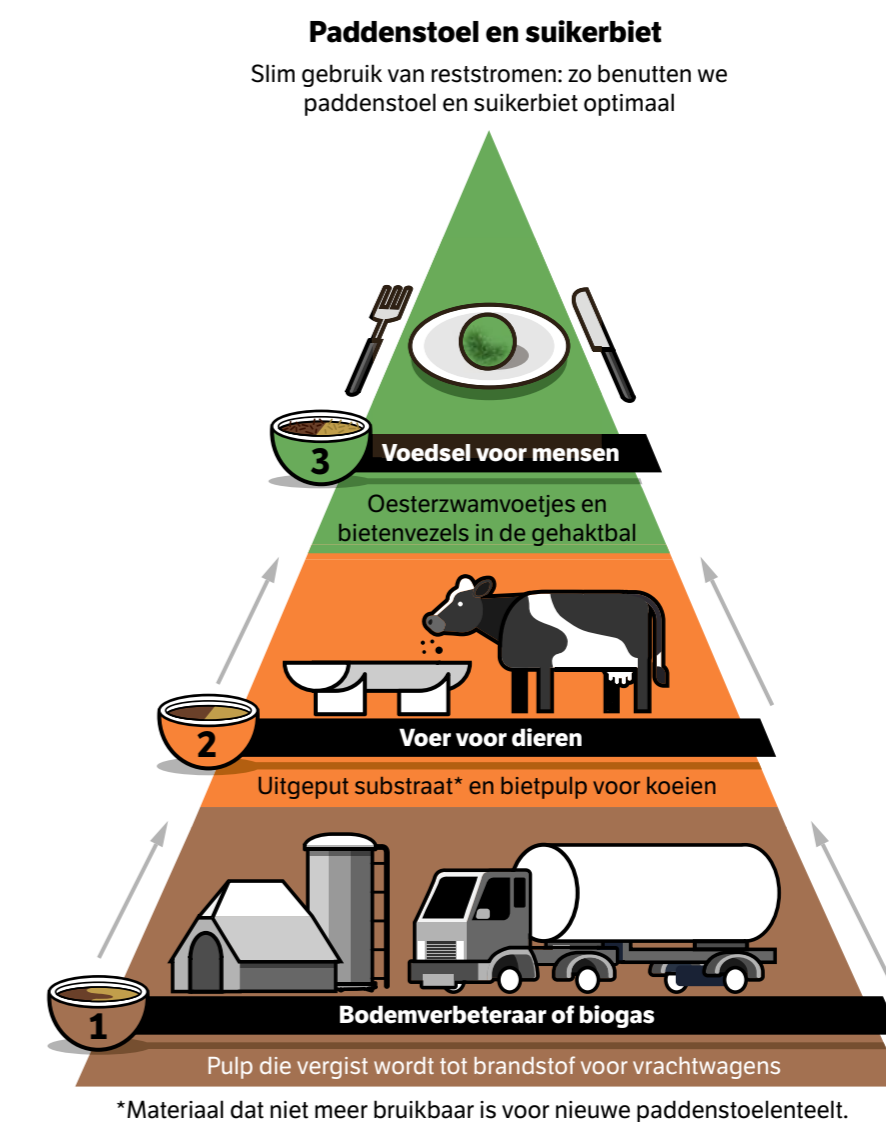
**Paddenstoel en suikerbiet**

Slim gebruik van reststromen: zo benutten we paddenstoel en suikerbiet optimaal

3

**Voedsel voor mensen**

Oesterzwamvoetjes en bietenvezels in de gehaktbal

2

**Voer voor dieren**

Uitgeput substraat* en bietpulp voor koeien

1

**Bodemverbeteraar of biogas**

Pulp die vergist wordt tot brandstof voor vrachtwagens

*Materiaal dat niet meer bruikbaar is voor nieuwe paddenstoelenteelt.